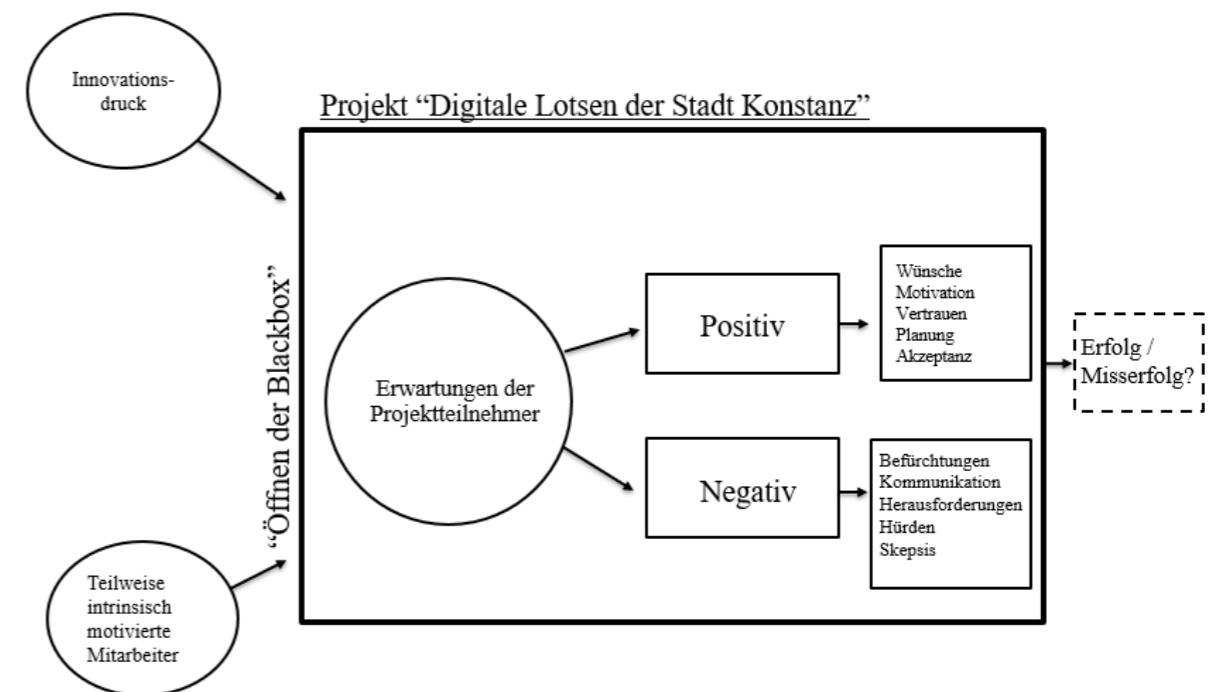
Innovationsdruck

Projekt "Digitale Lotsen der Stadt Konstanz"

"Öffnen der Blackbox"

Erwartungen der Projektteilnehmer

Positiv

Wünsche
Motivation
Vertrauen
Planung
Akzeptanz

Erfolg / Misserfolg?

Negativ

Befürchtungen
Kommunikation
Herausforderungen
Hürden
Skepsis

Teilweise intrinsisch motivierte Mitarbeiter